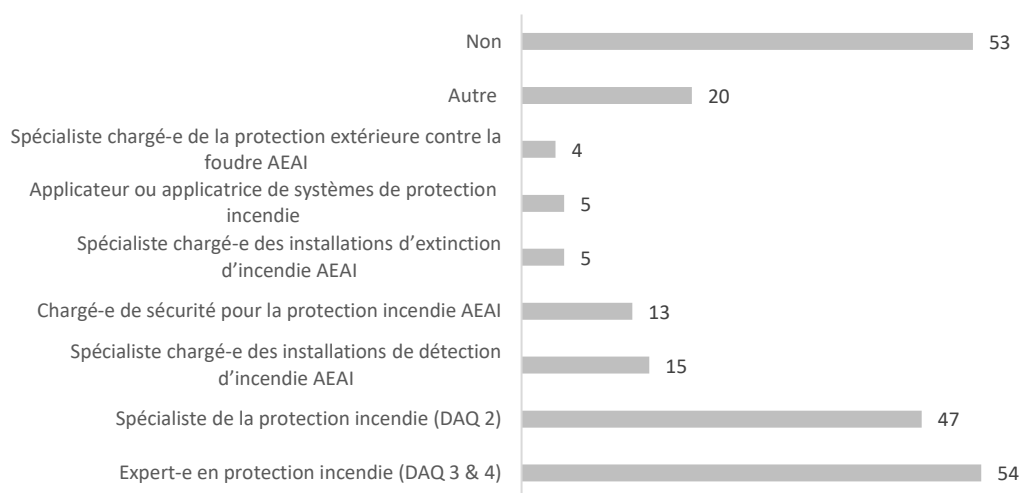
Non 53

Autre 20

Spécialiste chargé-e de la protection extérieure contre la foudre AEAI 4

Applicateur ou applicatrice de systèmes de protection incendie 5

Spécialiste chargé-e des installations d'extinction d'incendie AEAI 5

Chargé-e de sécurité pour la protection incendie AEAI 13

Spécialiste chargé-e des installations de détection d'incendie AEAI 15

Spécialiste de la protection incendie (DAQ 2) 47

Expert-e en protection incendie (DAQ 3 & 4) 54